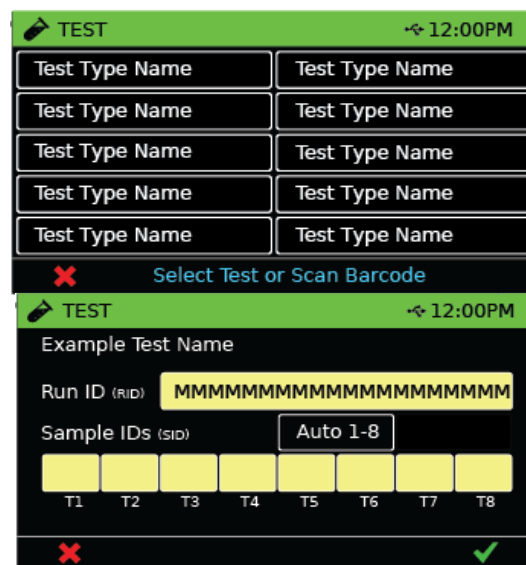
TEST 12:00PM

| Test Type Name | Test Type Name |
|---|---|
| Test Type Name | Test Type Name |
| Test Type Name | Test Type Name |
| Test Type Name | Test Type Name |
| Test Type Name | Test Type Name |

Select Test or Scan Barcode

TEST 12:00PM

Example Test Name

Run ID (RID) MMMMMMMMMMMMMMMMMMMM

Sample IDs (SID) Auto 1-8

T1 T2 T3 T4 T5 T6 T7 T8